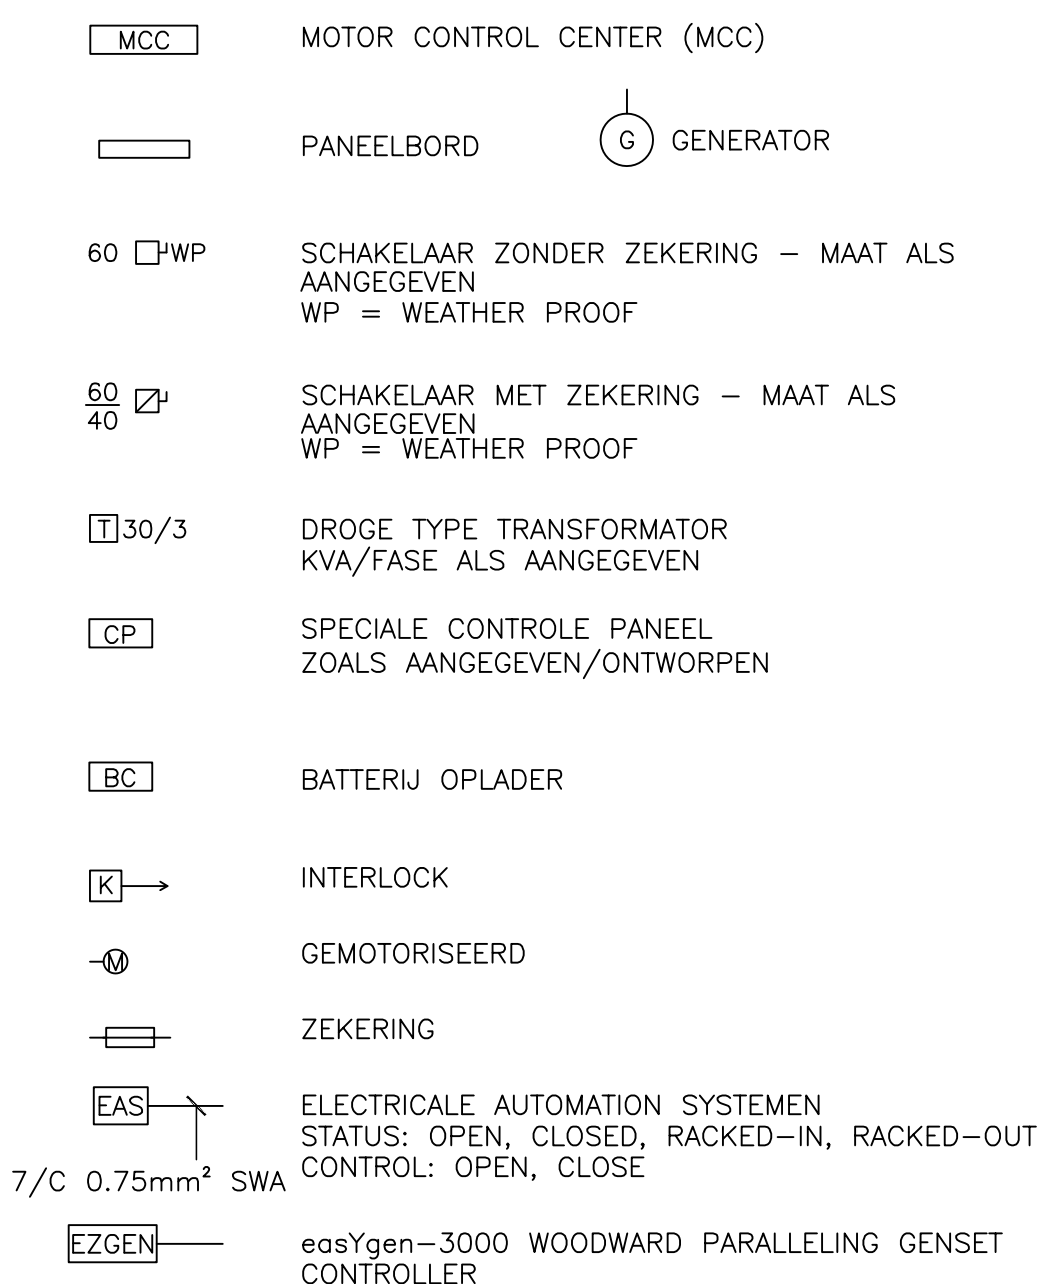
MCC MOTOR CONTROL CENTER (MCC)

PANEELBORD

G GENERATOR

60 WP SCHAKELAAR ZONDER ZEKERING – MAAT ALS AANGEGEVEN
WP = WEATHER PROOF

$\frac{60}{40}$ SCHAKELAAR MET ZEKERING – MAAT ALS AANGEGEVEN
WP = WEATHER PROOF

T 30/3 DROGE TYPE TRANSFORMATOR
KVA/FASE ALS AANGEGEVEN

CP SPECIALE CONTROLE PANEEL
ZOALS AANGEGEVEN/ONTWORPEN

BC BATTERIJ OPLADER

K INTERLOCK

M GEMOTORISEERD

ZEKERING

EAS ELECTRICALE AUTOMATION SYSTEMEN
STATUS: OPEN, CLOSED, RACKED–IN, RACKED–OUT
7/C 0.75mm² SWA CONTROL: OPEN, CLOSE

EZGEN easYgen–3000 WOODWARD PARALLELING GENSET CONTROLLER